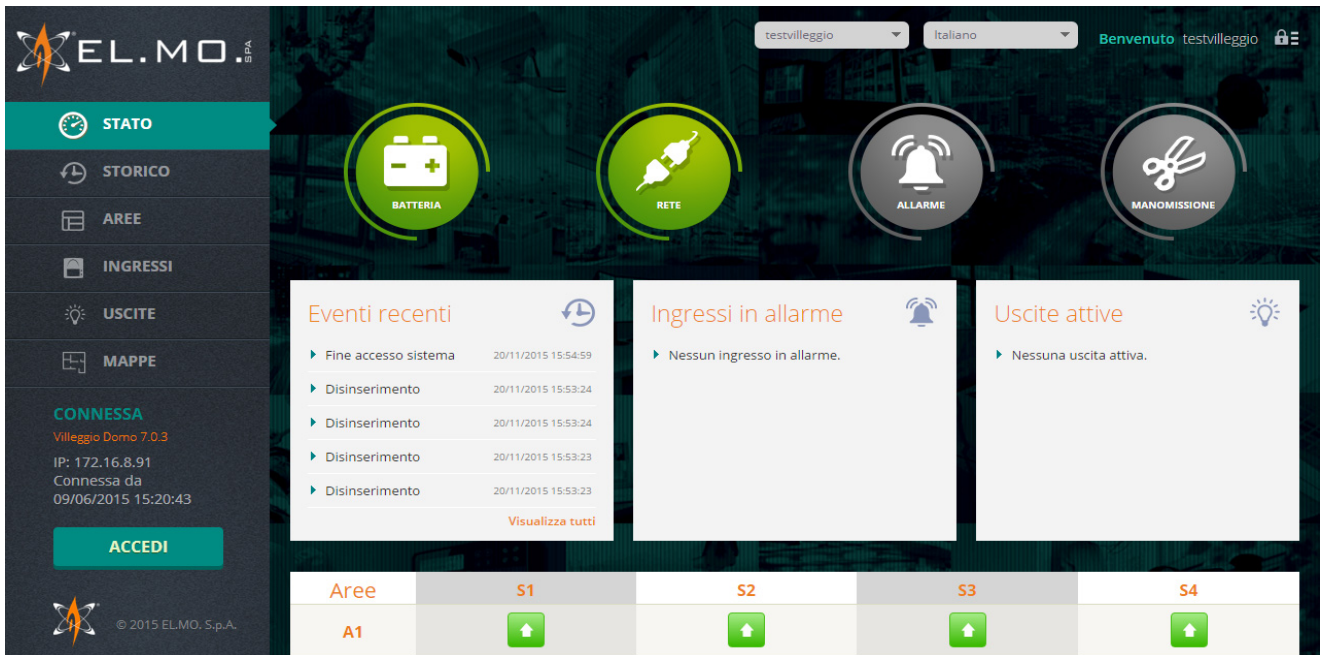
EL.MO. SPA

STATO
STORICO
AREE
INGRESSI
USCITE
MAPPE

CONNESSA
Villeggio Domo 7.0.3
IP: 172.16.8.91
Connessa da
09/06/2015 15:20:43

ACCEDI

© 2015 EL.MO. S.p.A.

testvilleggio
Italiano
Benvenuto testvilleggio

BATTERIA
RETE
ALLARME
MANOMISSIONE

Eventi recenti
Fine accesso sistema 20/11/2015 15:54:59
Disinserimento 20/11/2015 15:53:24
Disinserimento 20/11/2015 15:53:24
Disinserimento 20/11/2015 15:53:23
Disinserimento 20/11/2015 15:53:23
Visualizza tutti

Ingressi in allarme
Nessun ingresso in allarme.

Uscite attive
Nessuna uscita attiva.

| Aree | S1 | S2 | S3 | S4 |
|---|---|---|---|---|
| A1 | | | | |